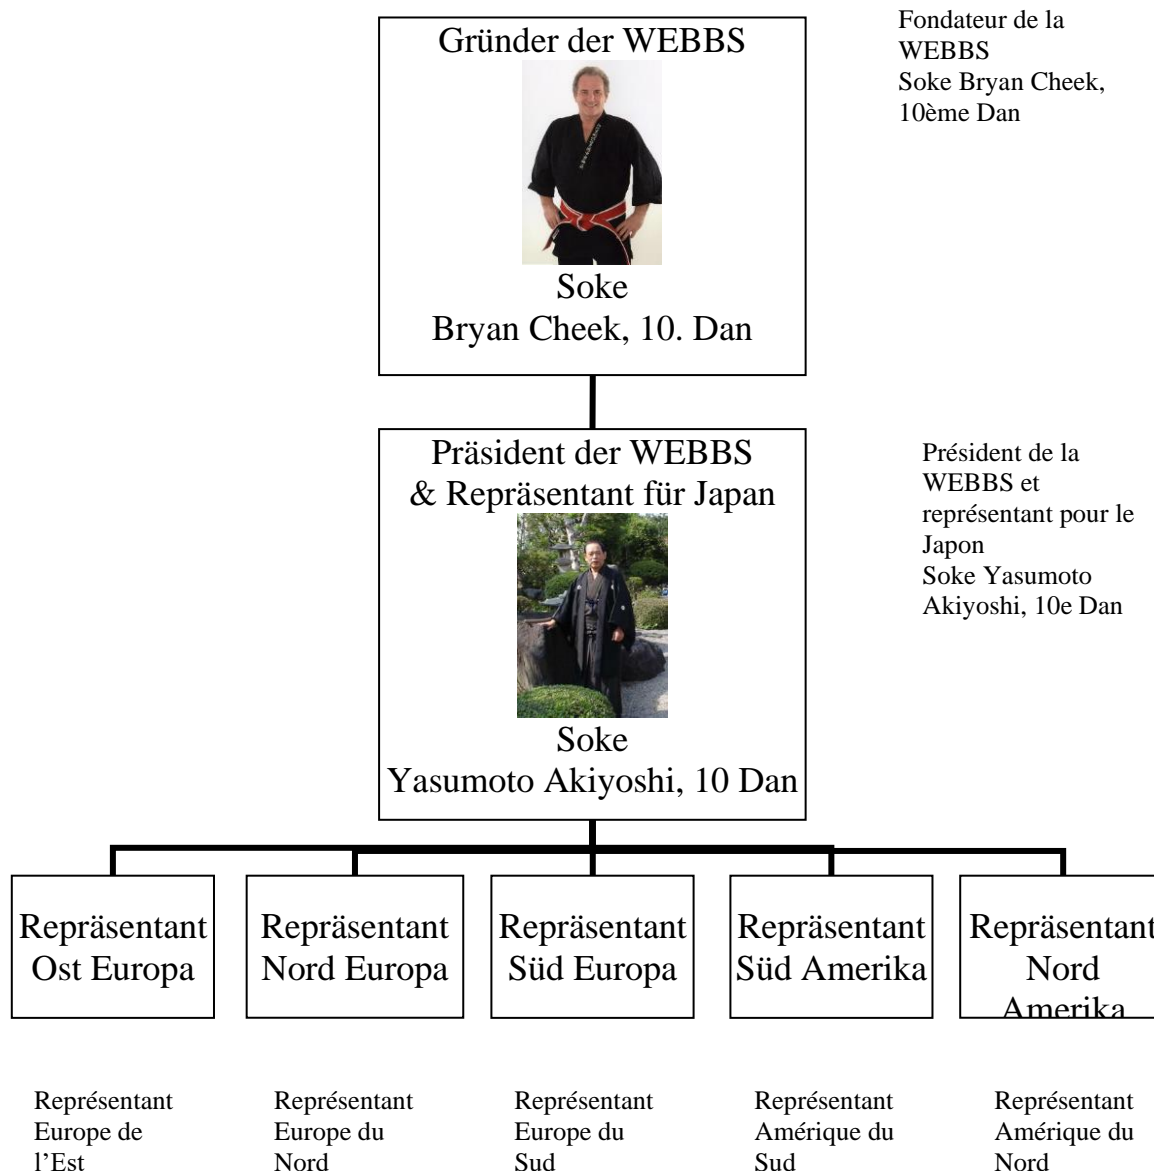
Gründer der WEBBS

Soke
Bryan Cheek, 10. Dan

Fondateur de la WEBBS
Soke Bryan Cheek, 10ème Dan

Präsident der WEBBS
& Repräsentant für Japan

Soke
Yasumoto Akiyoshi, 10 Dan

Président de la WEBBS et représentant pour le Japon
Soke Yasumoto Akiyoshi, 10e Dan

Repräsentant
Ost Europa

Repräsentant
Nord Europa

Repräsentant
Süd Europa

Repräsentant
Süd Amerika

Repräsentant
Nord
Amerika

Représentant
Europe de l'Est

Représentant
Europe du Nord

Représentant
Europe du Sud

Représentant
Amérique du Sud

Représentant
Amérique du Nord